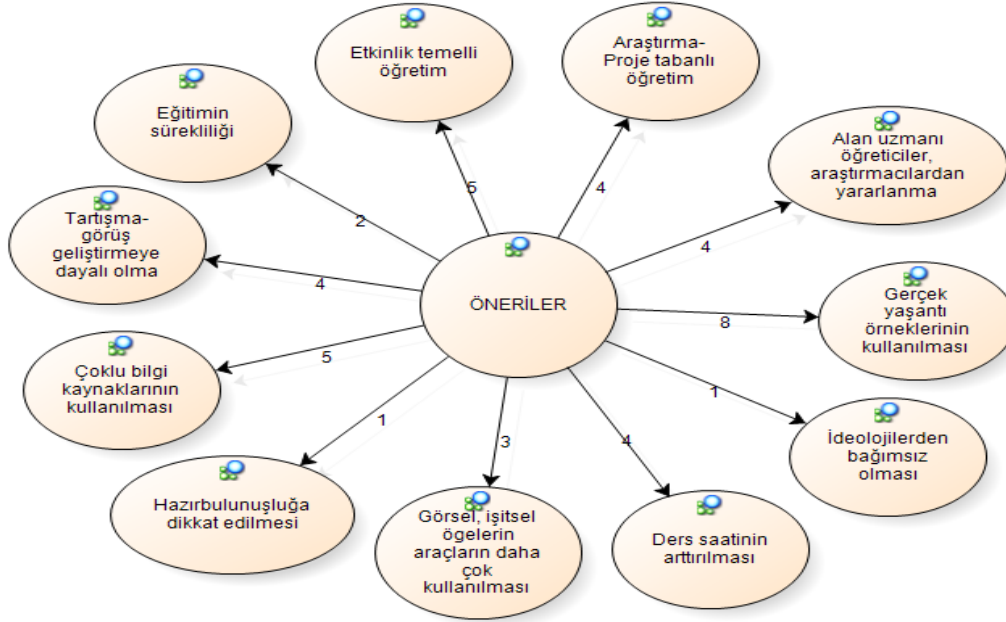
ÖNERİLER

Etkinlik temelli öğretim
5

Araştırma-Proje tabanlı öğretim
4

Alan uzmanı öğreticiler, araştırmacılardan yararlanma
4

Gerçek yaşantı örneklerinin kullanılması
8

İdeolojilerden bağımsız olması
1

Ders saatinin arttırılması
4

Görsel, işitsel ögelerin araçların daha çok kullanılması
3

Hazırbulunuşluğa dikkat edilmesi
1

Çoklu bilgi kaynaklarının kullanılması
5

Tartışma-görüş geliştirmeye dayalı olma
4

Eğitimin sürekliliği
2